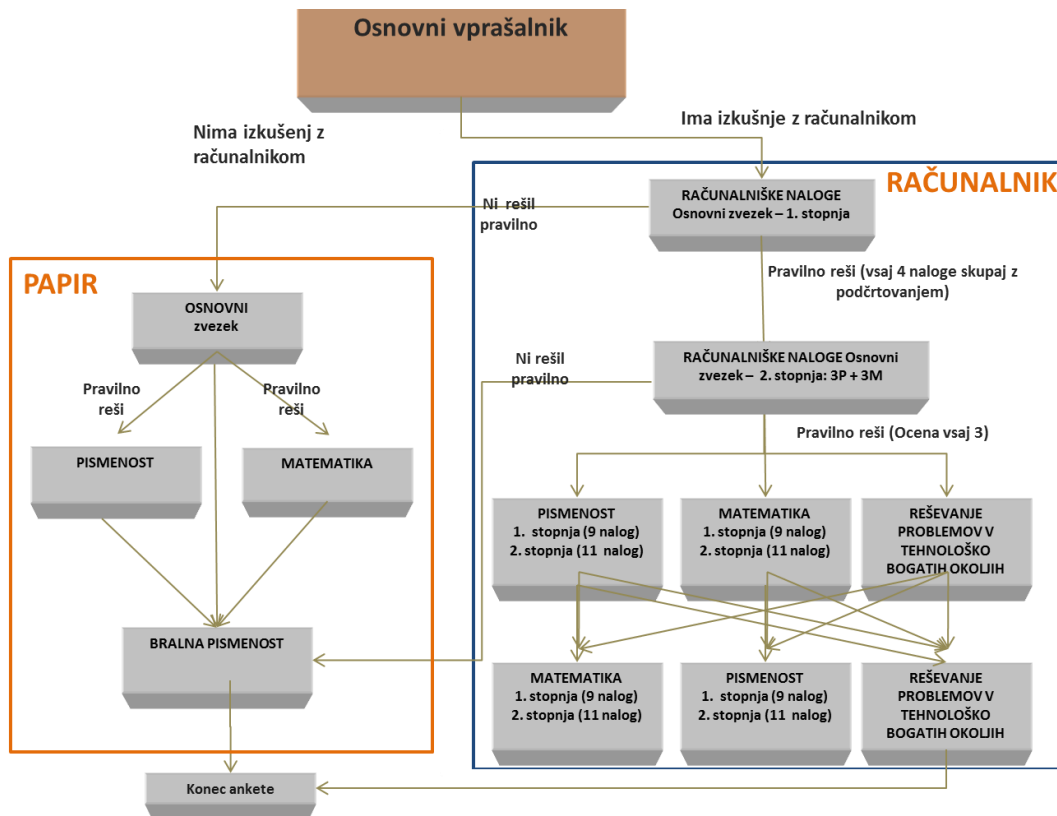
Osnovni vprašalnik

Nima izkušenj z računalnikom

Ima izkušnje z računalnikom

RAČUNALNIK

RAČUNALNIŠKE NALOGE
Osnovni zvezek – 1. stopnja

Ni rešil pravilno

Pravilno reši (vsaj 4 naloge skupaj z podčrtovanjem)

PAPIR

OSNOVNI zvezek

RAČUNALNIŠKE NALOGE Osnovni zvezek – 2. stopnja: 3P + 3M

Ni rešil pravilno

Pravilno reši

Pravilno reši

Pravilno reši (Ocena vsaj 3)

PISMENOST

MATEMATIKA

PISMENOST
1. stopnja (9 nalog)
2. stopnja (11 nalog)

MATEMATIKA
1. stopnja (9 nalog)
2. stopnja (11 nalog)

REŠEVANJE PROBLEMOV V TEHNOLOŠKO BOGATIH OKOLJIH

BRALNA PISMENOST

MATEMATIKA
1. stopnja (9 nalog)
2. stopnja (11 nalog)

PISMENOST
1. stopnja (9 nalog)
2. stopnja (11 nalog)

REŠEVANJE PROBLEMOV V TEHNOLOŠKO BOGATIH OKOLJIH

Konec ankete